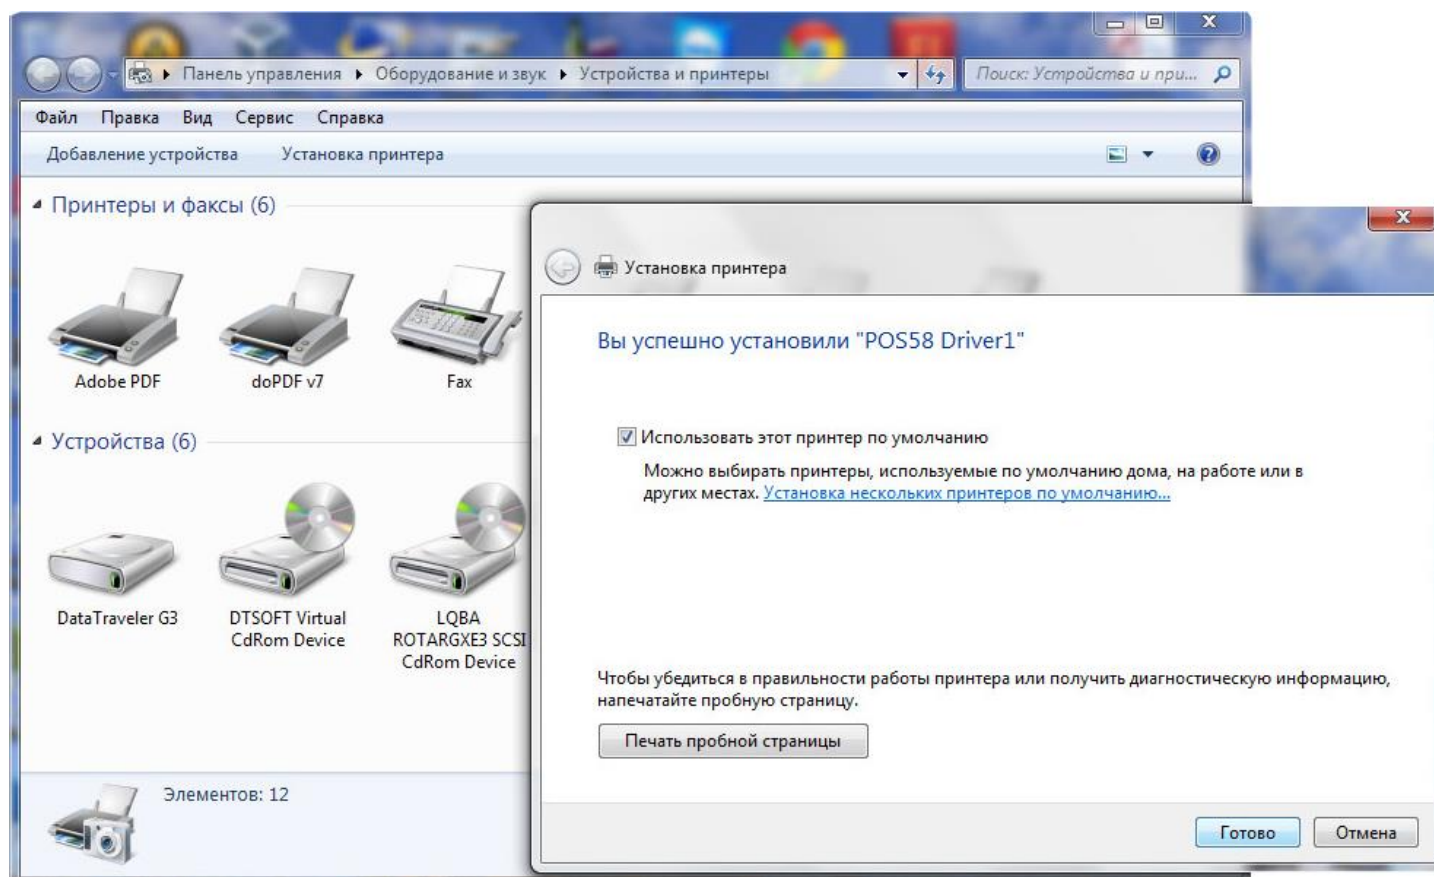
Панель управления ▸ Оборудование и звук ▸ Устройства и принтеры

Поиск: Устройства и при...

Файл Правка Вид Сервис Справка

Добавление устройства Установка принтера

Принтеры и факсы (6)

Adobe PDF

doPDF v7

Fax

Устройства (6)

DataTraveler G3

DTSOFT Virtual CdRom Device

LQBA ROTARGXE3 SCSI CdRom Device

Элементов: 12

Установка принтера

Вы успешно установили "POS58 Driver1"

Использовать этот принтер по умолчанию

Можно выбирать принтеры, используемые по умолчанию дома, на работе или в других местах. Установка нескольких принтеров по умолчанию...

Чтобы убедиться в правильности работы принтера или получить диагностическую информацию, напечатайте пробную страницу.

Печать пробной страницы

Готово

Отмена